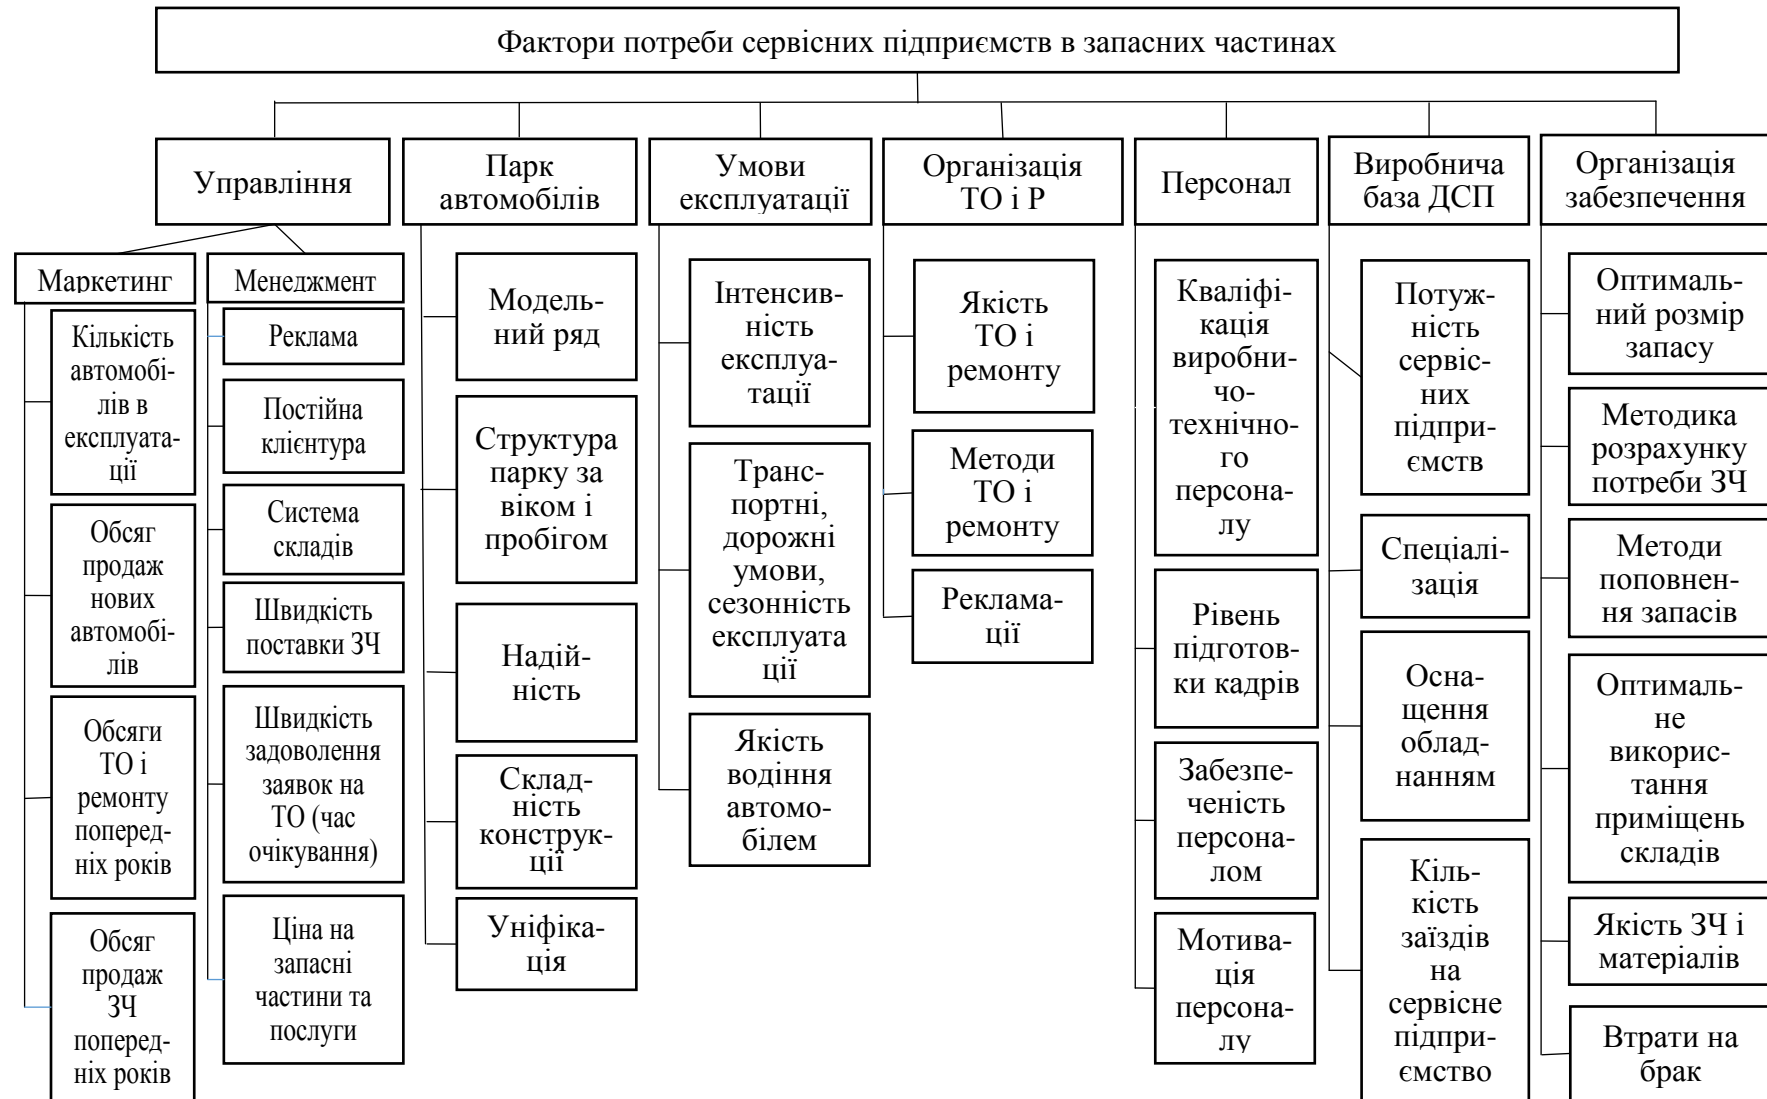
Фактори потреби сервісних підприємств в запасних частинах

Управління

Маркетинг

Кількість автомобілів в експлуатації

Обсяг продаж нових автомобілів

Обсяги ТО і ремонту попередніх років

Обсяг продаж ЗЧ попередніх років

Менеджмент

Реклама

Постійна клієнтура

Система складів

Швидкість поставки ЗЧ

Швидкість задоволення заявок на ТО (час очікування)

Ціна на запасні частини та послуги

Парк автомобілів

Модельний ряд

Структура парку за віком і пробігом

Надійність

Складність конструкції

Уніфікація

Умови експлуатації

Інтенсивність експлуатації

Транспортні, дорожні умови, сезонність експлуатаці

Якість водіння автомобілем

Організація ТО і Р

Якість ТО і ремонту

Методи ТО і ремонту

Рекламації

Персонал

Кваліфікація виробничо-технічного персоналу

Рівень підготовки кадрів

Забезпеченість персоналом

Мотивація персоналу

Виробнича база ДСП

Потужність сервісних підприємств

Спеціалізація

Оснащення обладнанням

Кількість заїздів на сервісне підприємство

Організація забезпечення

Оптимальний розмір запасу

Методика розрахунку потреби ЗЧ

Методи поповнення запасів

Оптимальне використання приміщень складів

Якість ЗЧ і матеріалів

Втрати на брак